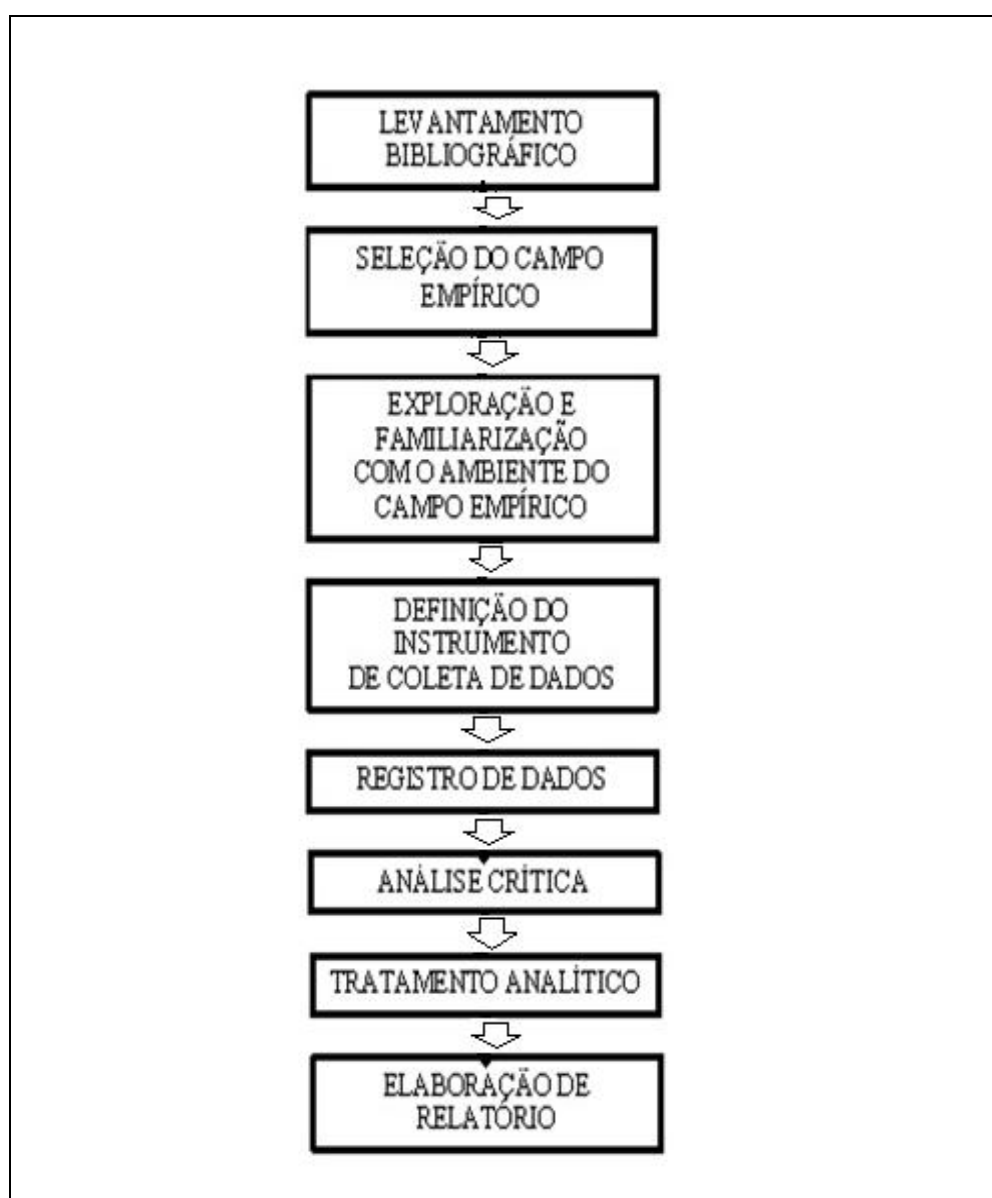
LEVANTAMENTO BIBLIOGRÁFICO

SELEÇÃO DO CAMPO EMPÍRICO

EXPLORAÇÃO E FAMILIARIZAÇÃO COM O AMBIENTE DO CAMPO EMPÍRICO

DEFINIÇÃO DO INSTRUMENTO DE COLETA DE DADOS

REGISTRO DE DADOS

ANÁLISE CRÍTICA

TRATAMENTO ANALÍTICO

ELABORAÇÃO DE RELATÓRIO